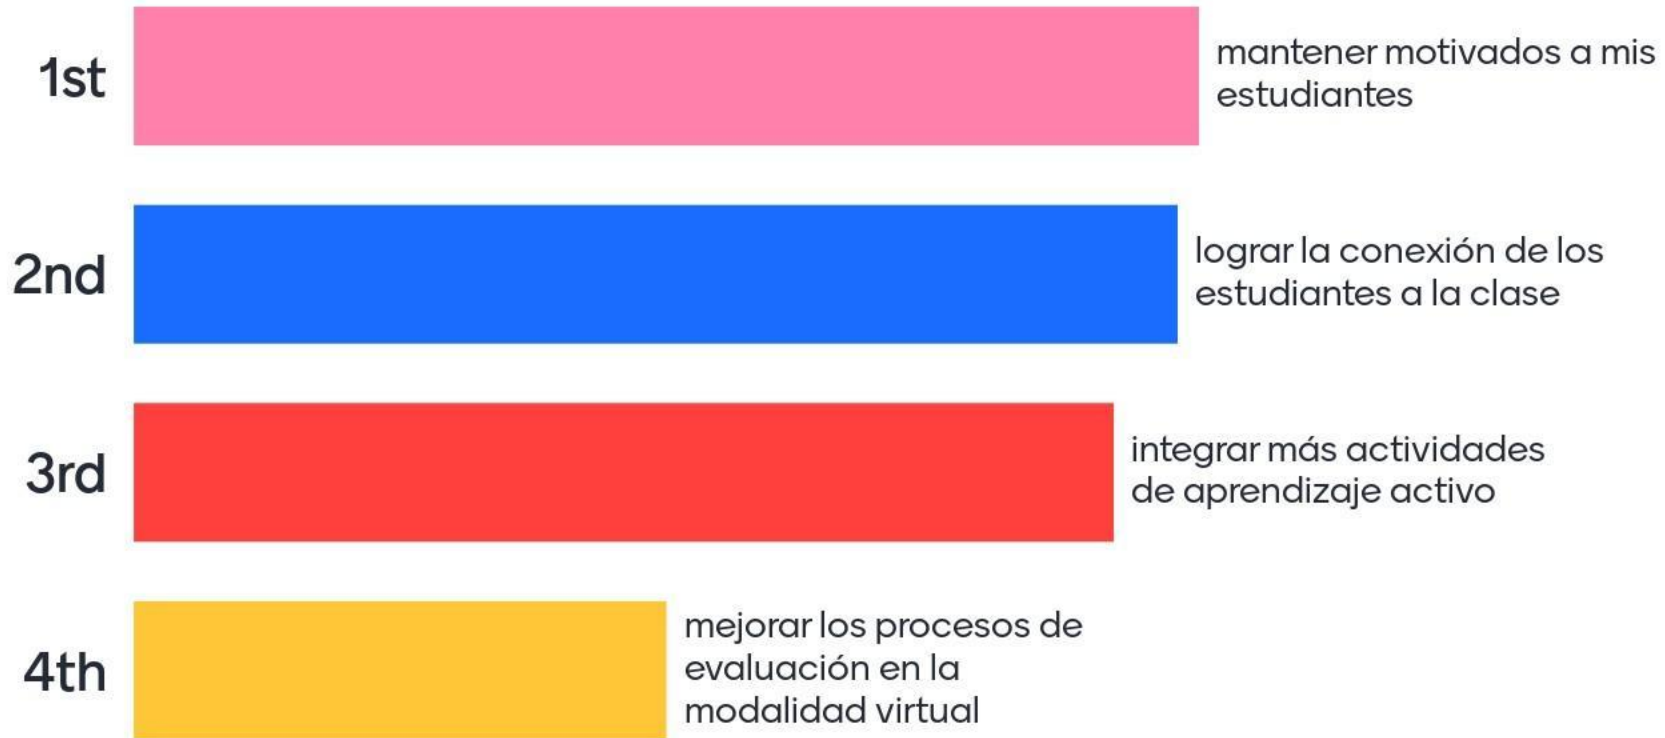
1st mantener motivados a mis estudiantes

2nd lograr la conexión de los estudiantes a la clase

3rd integrar más actividades de aprendizaje activo

4th mejorar los procesos de evaluación en la modalidad virtual